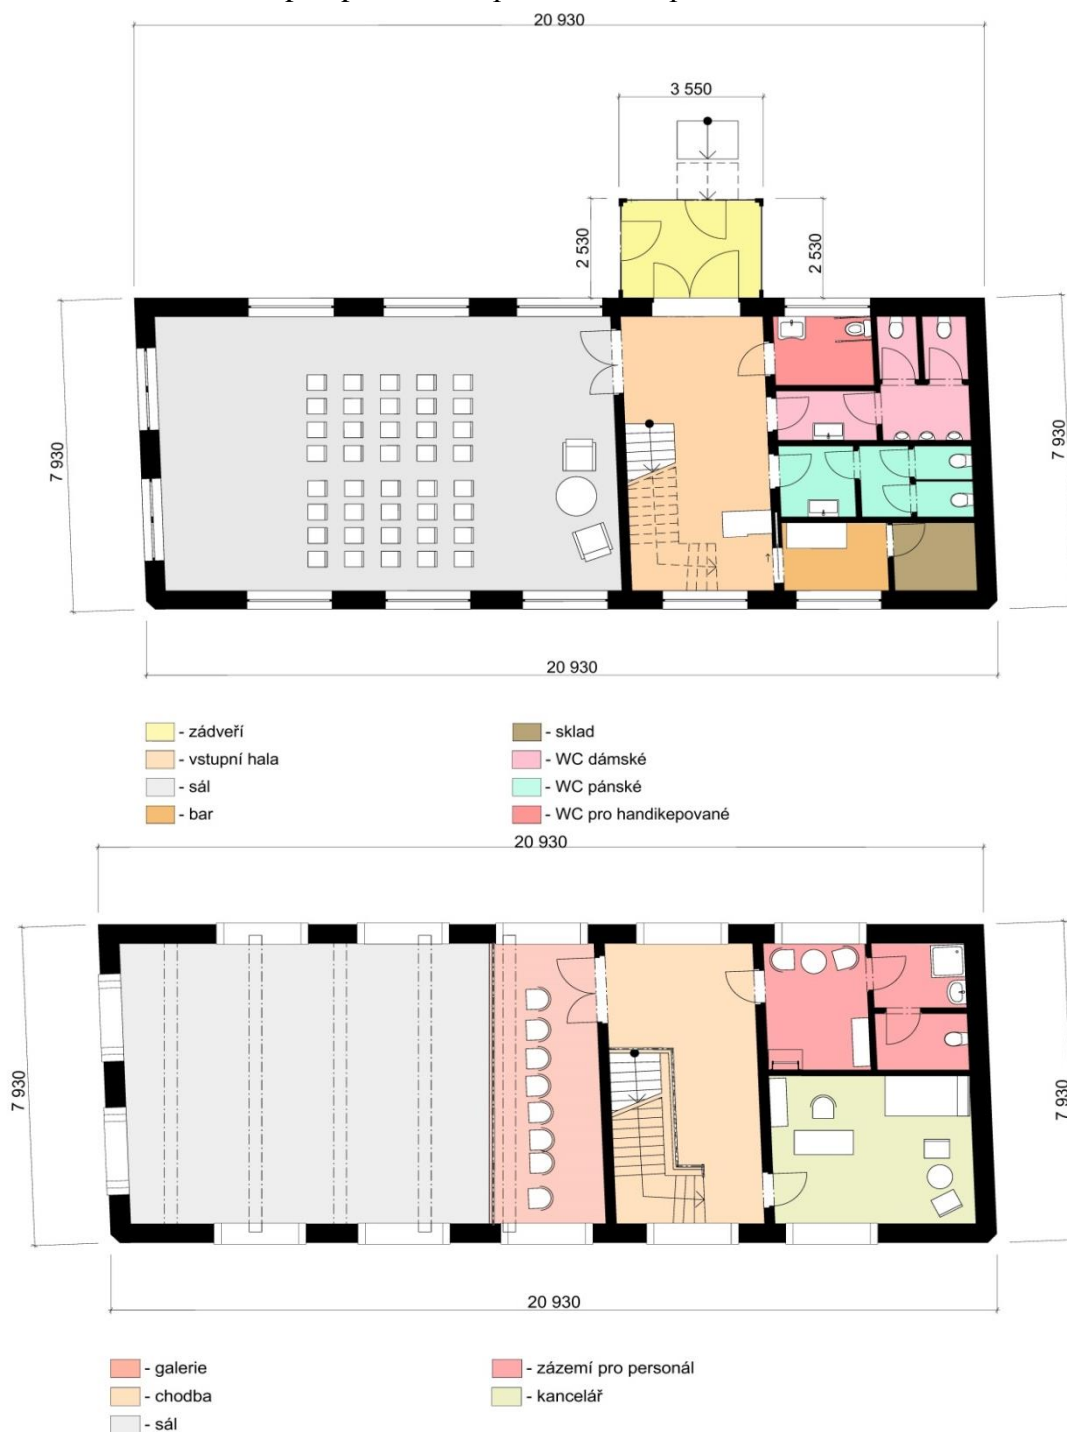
20 930

3 550

2 530

2 530

7 930

7 930

20 930

- zádveří
- vstupní hala
- sál
- bar

- sklad
- WC dámské
- WC pánské
- WC pro handikepované

20 930

7 930

7 930

20 930

- galerie
- chodba
- sál

- zázemí pro personál
- kancelář